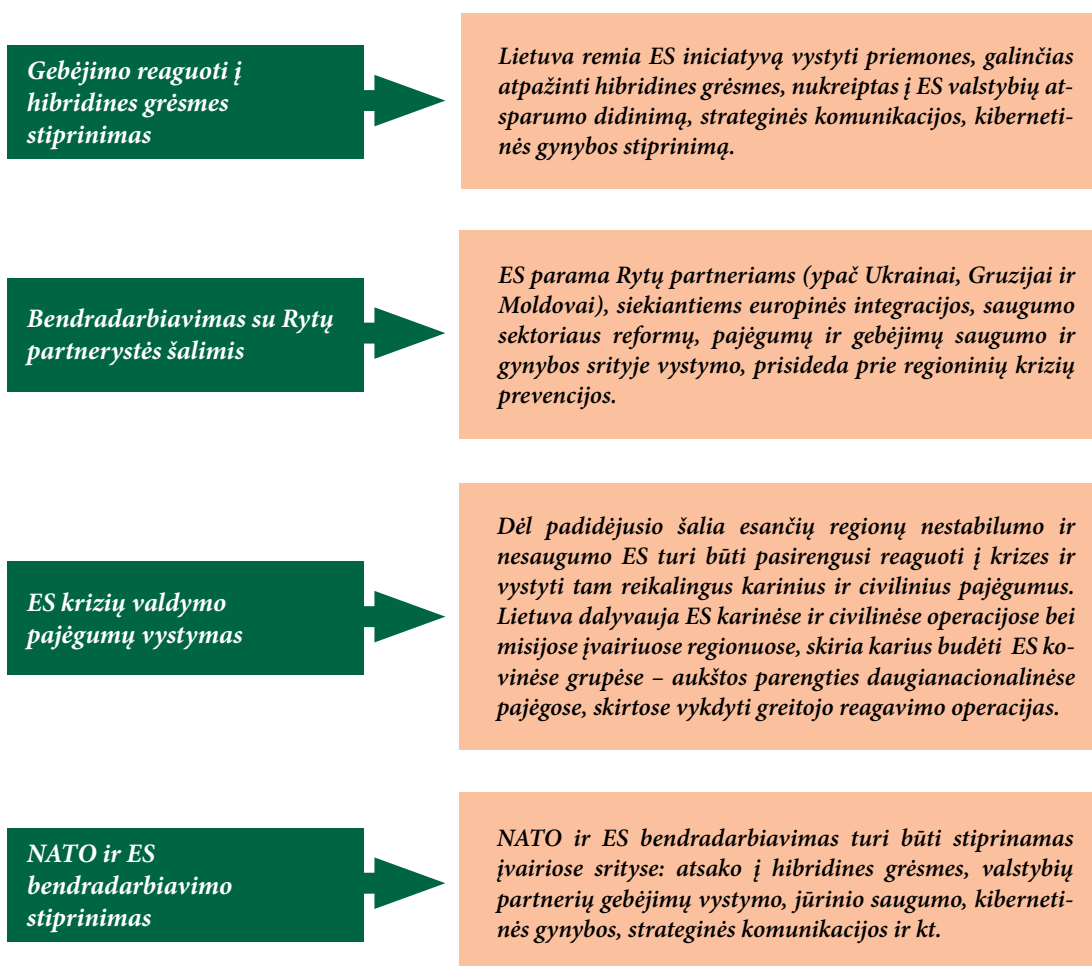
Gebėjimo reaguoti į hibridines grėsmes stiprinimas

Lietuva remia ES iniciatyvą vystyti priemones, galinčias atpažinti hibridines grėsmes, nukreiptas į ES valstybių atsparumo didinimą, strateginės komunikacijos, kibernetinės gynybos stiprinimą.

Bendradarbiavimas su Rytų partnerystės šalimis

ES parama Rytų partneriams (ypač Ukrainai, Gruzijai ir Moldovai), siekiantiems europinės integracijos, saugumo sektoriaus reformų, pajėgumų ir gebėjimų saugumo ir gynybos srityje vystymo, prisideda prie regioninių krizių prevencijos.

ES krizių valdymo pajėgumų vystymas

Dėl padidėjusio šalia esančių regionų nestabilumo ir nesaugumo ES turi būti pasirengusi reaguoti į krizes ir vystyti tam reikalingus karinius ir civilinius pajėgumus. Lietuva dalyvauja ES karinėse ir civilinėse operacijose bei misijose įvairiuose regionuose, skiria karius budėti ES kovinėse grupėse – aukštos parengties daugianacionalinėse pajėgose, skirtose vykdyti greitojo reagavimo operacijas.

NATO ir ES bendradarbiavimo stiprinimas

NATO ir ES bendradarbiavimas turi būti stiprinamas įvairiose srityse: atsako į hibridines grėsmes, valstybių partnerių gebėjimų vystymo, jūrinio saugumo, kibernetinės gynybos, strateginės komunikacijos ir kt.